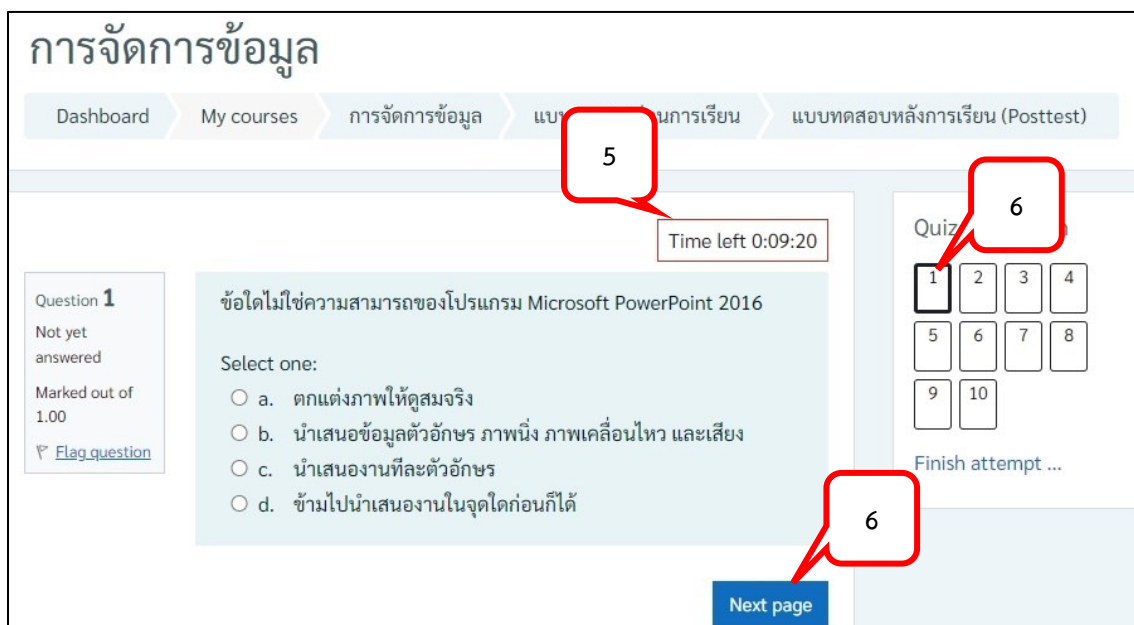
การจัดการข้อมูล

Dashboard My courses การจัดการข้อมูล แบบ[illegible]นการเรียน แบบทดสอบหลังการเรียน (Posttest)

5

Time left 0:09:20

Question 1
Not yet answered
Marked out of 1.00
Flag question

ข้อใดไม่ใช่ความสามารถของโปรแกรม Microsoft PowerPoint 2016

Select one:
a. ตกแต่งภาพให้ดูสมจริง
b. นำเสนอข้อมูลตัวอักษร ภาพนิ่ง ภาพเคลื่อนไหว และเสียง
c. นำเสนองานทีละตัวอักษร
d. ข้ามไปนำเสนองานในจุดใดก่อนก็ได้

6

Next page

Quiz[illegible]n

6

| 1 | 2 | 3 | 4 |
|---|---|---|---|
| 5 | 6 | 7 | 8 |
| 9 | 10 | | |

Finish attempt ...